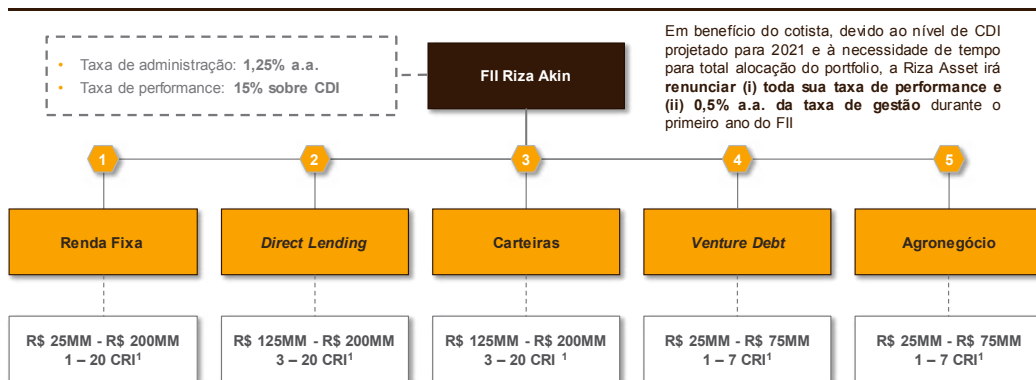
- Taxa de administração: **1,25% a.a.**
- Taxa de performance: **15% sobre CDI**

FII Riza Akin

Em benefício do cotista, devido ao nível de CDI projetado para 2021 e à necessidade de tempo para total alocação do portfolio, a Riza Asset irá **renunciar (i) toda sua taxa de performance e (ii) 0,5% a.a. da taxa de gestão** durante o primeiro ano do FII

1

2

3

4

5

Renda Fixa

*Direct Lending*

Carteiras

*Venture Debt*

Agronegócio

R$ 25MM - R$ 200MM
1 – 20 CRI$^1$

R$ 125MM - R$ 200MM
3 – 20 CRI$^1$

R$ 125MM - R$ 200MM
3 – 20 CRI $^1$

R$ 25MM - R$ 75MM
1 – 7 CRI$^1$

R$ 25MM - R$ 75MM
1 – 7 CRI$^1$